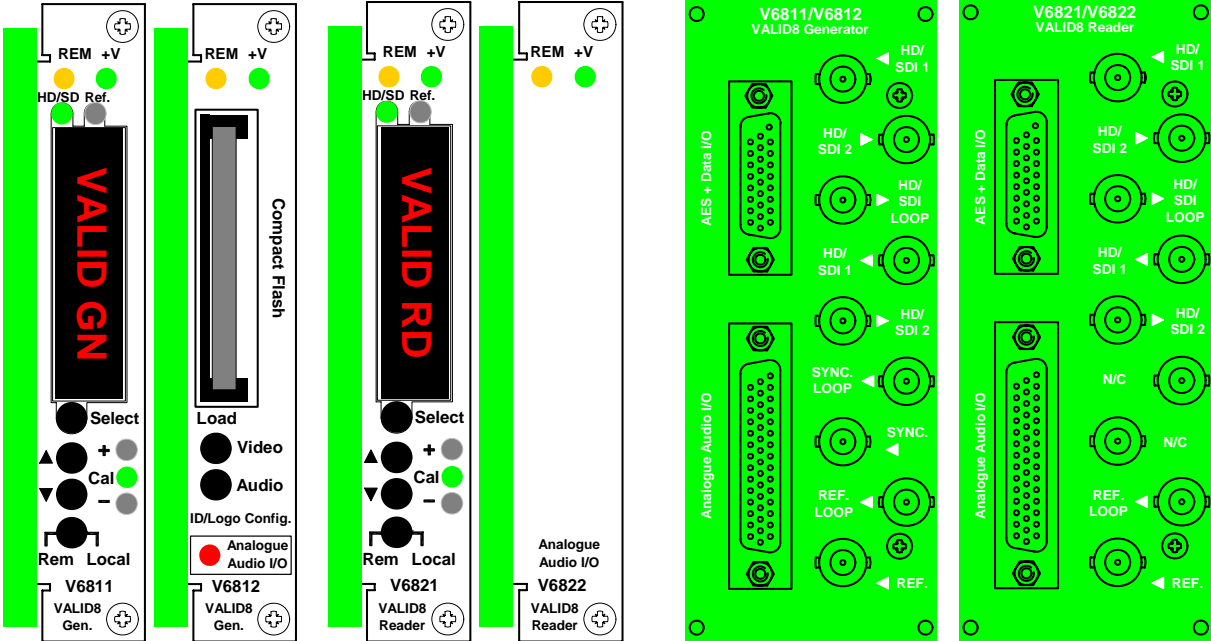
REM +V
HD/SD Ref.
VALID GN
Select
+
Cal
–
Rem Local
V6811
VALID8 Gen.

REM +V
Compact Flash
Load
Video
Audio
ID/Logo Config.
Analogue Audio I/O
V6812
VALID8 Gen.

REM +V
HD/SD Ref.
VALID RD
Select
+
Cal
–
Rem Local
V6821
VALID8 Reader

REM +V
Analogue Audio I/O
V6822
VALID8 Reader

V6811/V6812
VALID8 Generator
AES + Data I/O
Analogue Audio I/O
HD/ SDI 1
HD/ SDI 2
HD/ SDI LOOP
HD/ SDI 1
HD/ SDI 2
SYNC. LOOP
SYNC.
REF. LOOP
REF.

V6821/V6822
VALID8 Reader
AES + Data I/O
Analogue Audio I/O
HD/ SDI 1
HD/ SDI 2
HD/ SDI LOOP
HD/ SDI 1
HD/ SDI 2
N/C
N/C
REF. LOOP
REF.